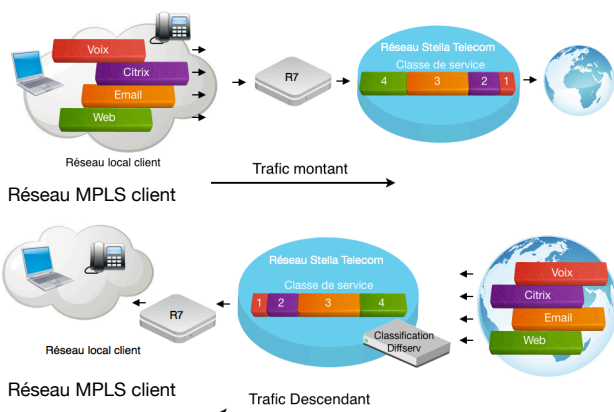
Voix
Citrix
Email
Web
Réseau local client
R7
Réseau Stella Telecom
Classe de service
4
3
2
1
Trafic montant
Réseau MPLS client

Réseau Stella Telecom
Classe de service
1
2
3
4
Classification
Diffserv
Voix
Citrix
Email
Web
R7
Réseau local client
Réseau MPLS client
Trafic Descendant